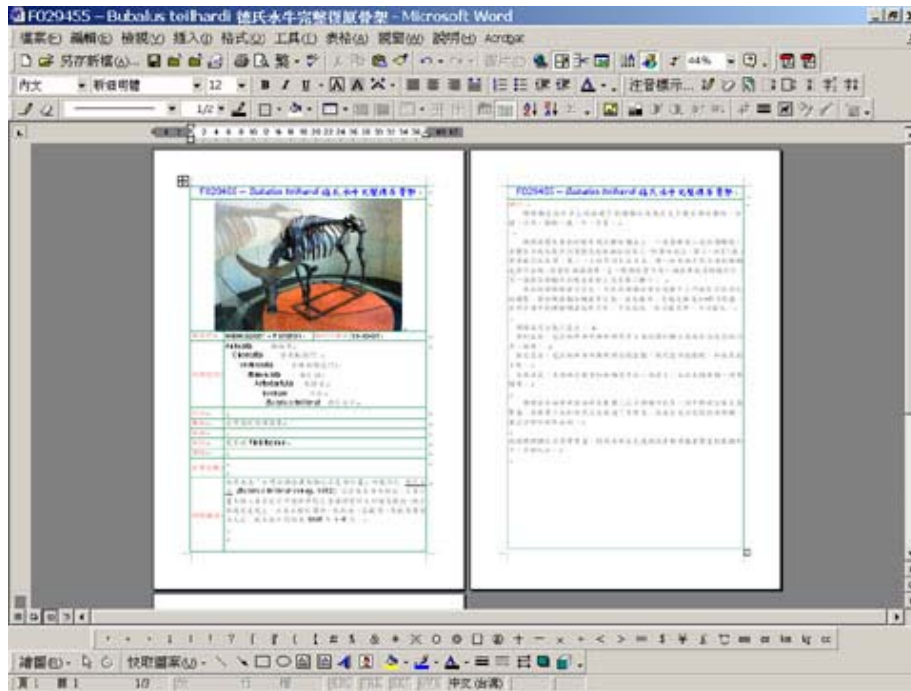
F029455 – Bubalus teilhardi 德氏水牛完整復原骨架 - Microsoft Word

檔案(F) 編輯(E) 檢視(V) 插入(I) 格式(O) 工具(T) 表格(A) 視窗(W) 說明(H) Acrobat

另存新檔(A)... 44%

內文 新細明體 12 注音標示...

F029455 – Bubalus teilhardi 德氏水牛完整復原骨架

Animalia
Chordata
Mammalia
Artiodactyla
Bovidae
Bubalus teilhardi

F029455 – Bubalus teilhardi 德氏水牛完整復原骨架

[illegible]

繪圖(R) 快取圖案(U)

頁 1 節 1 1/2 中文(台灣)